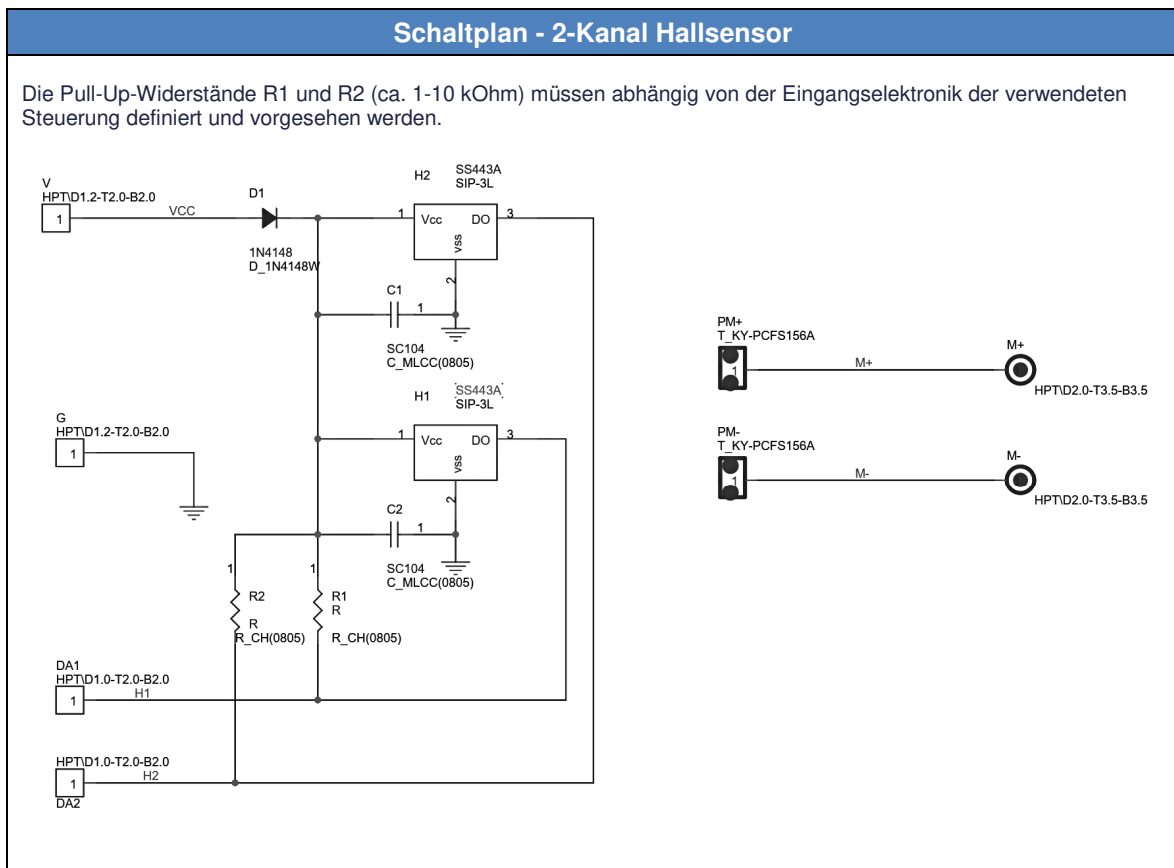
Schaltplan - 2-Kanal Hallsensor

Die Pull-Up-Widerstände R1 und R2 (ca. 1-10 kOhm) müssen abhängig von der Eingangselektronik der verwendeten Steuerung definiert und vorgesehen werden.

V
HPT\D1.2-T2.0-B2.0
1
VCC
D1
1N4148
D_1N4148W
H2
SS443A
SIP-3L
1
Vcc
DO
3
vss
2
C1
1
SC104
C_MLCC(0805)
H1
SS443A
SIP-3L
1
Vcc
DO
3
vss
2
C2
1
SC104
C_MLCC(0805)
G
HPT\D1.2-T2.0-B2.0
1
1
R2
R
R_CH(0805)
1
R1
R
R_CH(0805)
DA1
HPT\D1.0-T2.0-B2.0
1
H1
HPT\D1.0-T2.0-B2.0
1
H2
DA2

PM+
T_KY-PCFS156A
1
M+
M+
HPT\D2.0-T3.5-B3.5
PM-
T_KY-PCFS156A
1
M-
M-
HPT\D2.0-T3.5-B3.5